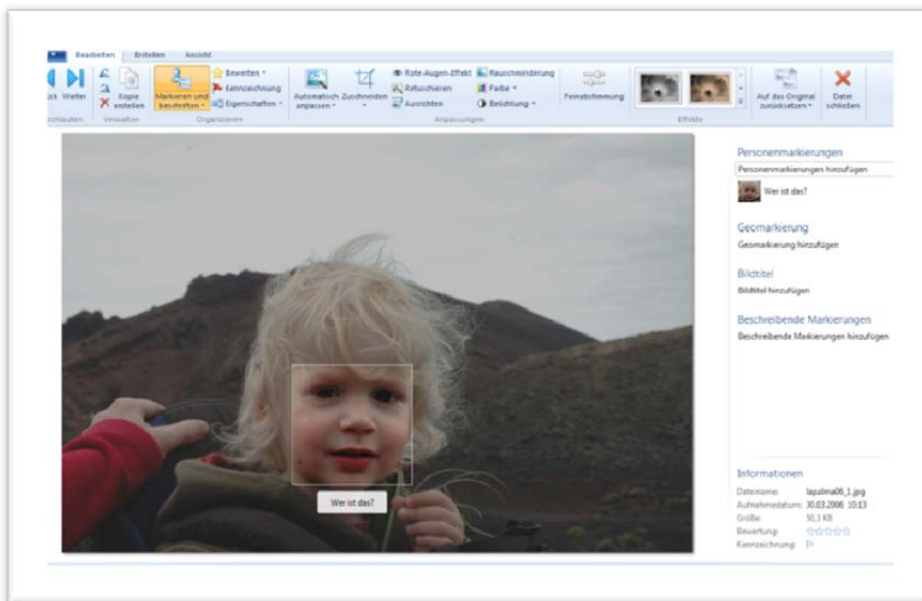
Bearbeiten Erstellen Ansicht

ück Weiter

Kopie erstellen

Markieren und beschriften

Bewerten
Kennzeichnung
Eigenschaften

Automatisch anpassen

Zuschneiden

Rote-Augen-Effekt
Retuschieren
Ausrichten

Rauschminderung
Farbe
Belichtung

Feinabstimmung

Auf das Original zurücksetzen

Datei schließen

chlaufen Verwalten Organisieren Anpassungen Effekte

Wer ist das?

Personenmarkierungen
Personenmarkierungen hinzufügen
Wer ist das?

Geomarkierung
Geomarkierung hinzufügen

Bildtitel
Bildtitel hinzufügen

Beschreibende Markierungen
Beschreibende Markierungen hinzufügen

Informationen
Dateiname: lapalma06_1.jpg
Aufnahmedatum: 30.03.2006 10:13
Größe: 50,1 KB
Bewertung:
Kennzeichnung: